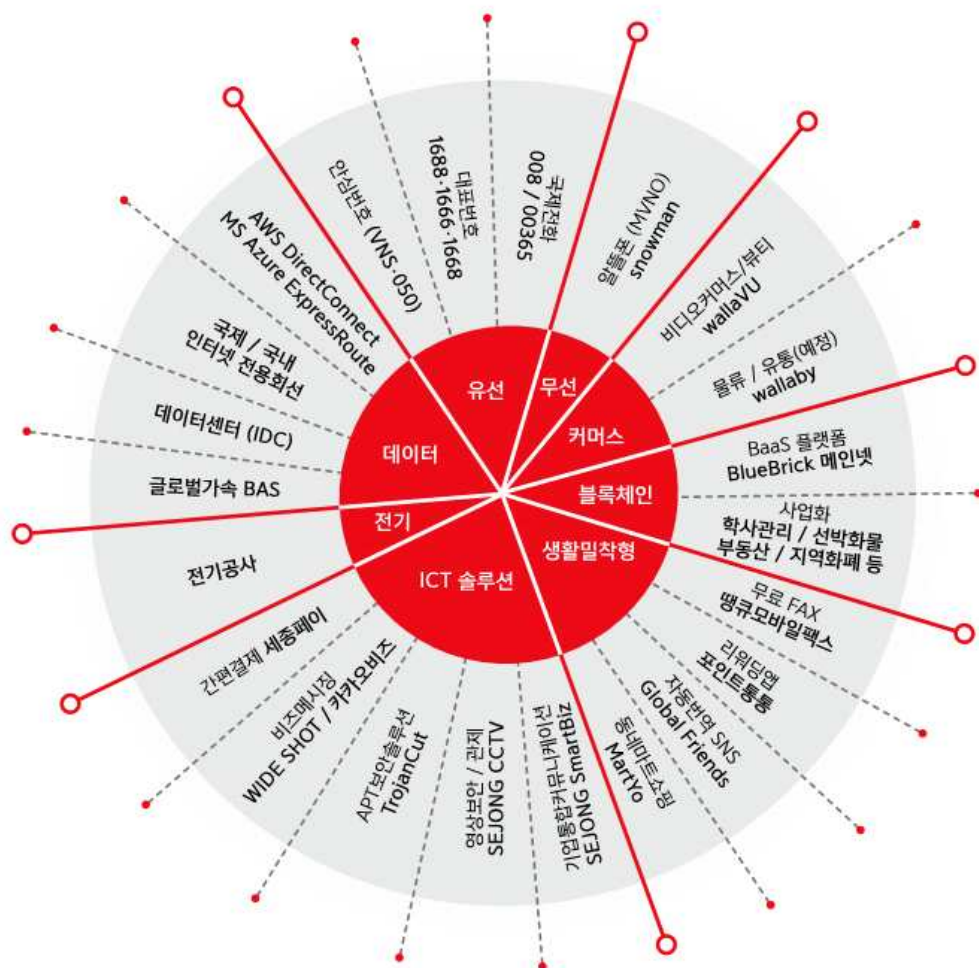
유선
무선
커머스
블록체인
생활밀착형
ICT 솔루션
전기
데이터

대표번호
1688·1666·1668

국제전화
008 / 00365

알뜰폰 (MVNO)
snowman

비디오커머스/뷰티
wallaVU

물류 / 유통(예정)
wallaby

BaaS 플랫폼
BlueBrick 메인넷

사업화
학사관리 / 선박화물
부동산 / 지역화폐 등

무료 FAX
땡큐모바일팩스

리워딩앱
포인트통통

자동번역 SNS
Global Friends

동네마트쇼핑
MartYo

기업통합커뮤니케이션
SEJONG SmartBiz

영상보안 / 관제
SEJONG CCTV

APT보안솔루션
TrojanCut

비즈메시징
WIDE SHOT / 카카오비즈

간편결제 세종페이

전기공사

글로벌가속 BAS

데이터센터 (IDC)

국제 / 국내
인터넷 전용회선

AWS DirectConnect
MS Azure ExpressRoute

안심번호 (VNS-050)